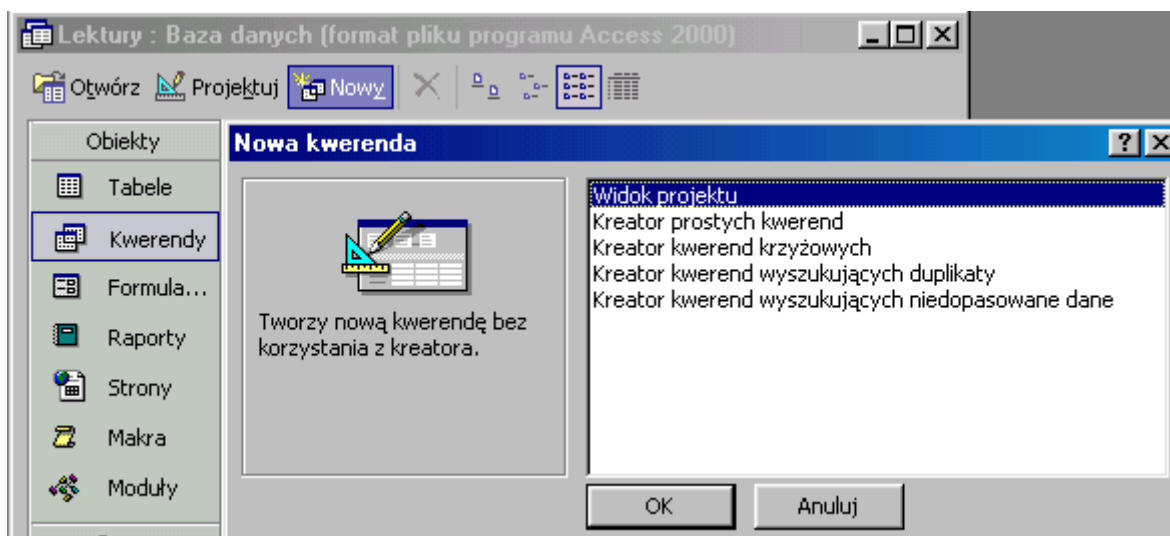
Lektury : Baza danych (format pliku programu Access 2000)

Otwórz Projektuj Nowy

Obiekty

Tabele

Kwerendy

Formula...

Raporty

Strony

Makra

Moduły

Nowa kwerenda

?

Tworzy nową kwerendę bez korzystania z kreatora.

Widok projektu
Kreator prostych kwerend
Kreator kwerend krzyżowych
Kreator kwerend wyszukujących duplikaty
Kreator kwerend wyszukujących niedopasowane dane

OK

Anuluj